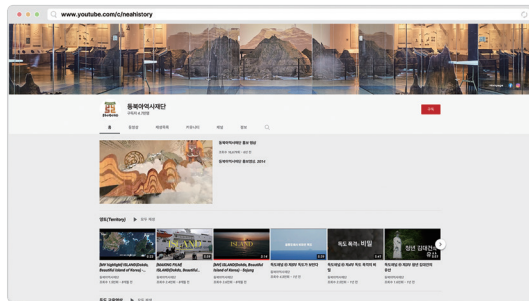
www.youtube.com/c/neahistory

동북아역사재단

구독

홈

동북아역사재단 홍보 영상

동북아역사재단 홍보영상, 2014

영토(Territory)

[MV Lightsigh] ISLAND(Dokdo, Beautiful Island of Korea)

[DOKDO FILM] ISLAND(Dokdo, Beautiful Island of Korea)

[MV] ISLAND(Dokdo, Beautiful Island of Korea) - Bojang

독도 비밀

청년 김대건 유산

ISLAND

ISLAND

독도 · 비밀